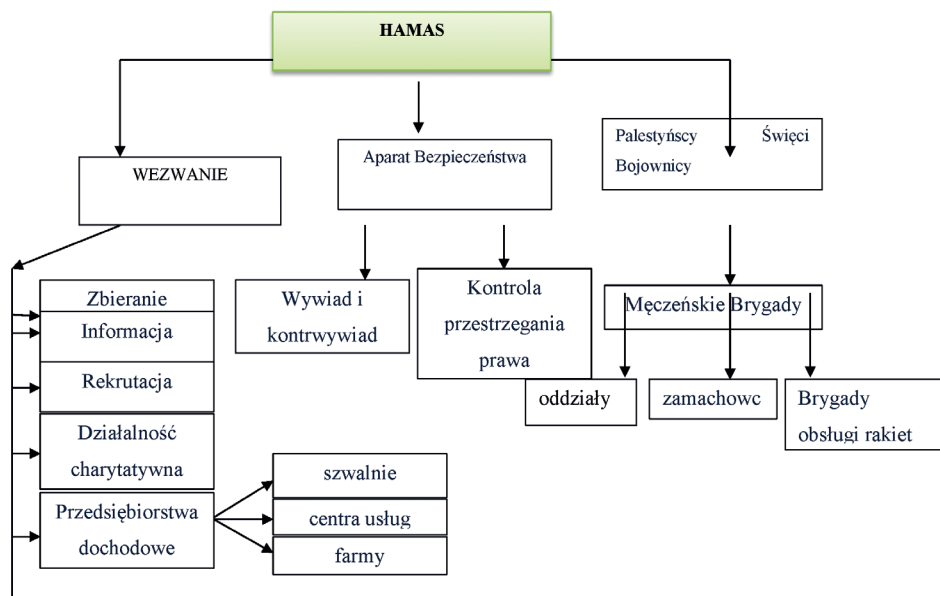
HAMAS

WEZWANIE

Aparat Bezpieczeństwa

Palestyńscy Święci Bojownicy

Zbieranie

Informacja

Rekrutacja

Działalność charytatywna

Przedsiębiorstwa dochodowe

szwalnie

centra usług

farmy

Wywiad i kontrwywiad

Kontrola przestrzegania prawa

Męczeńskie Brygady

oddziały

zamachowc

Brygady obsługi rakiet